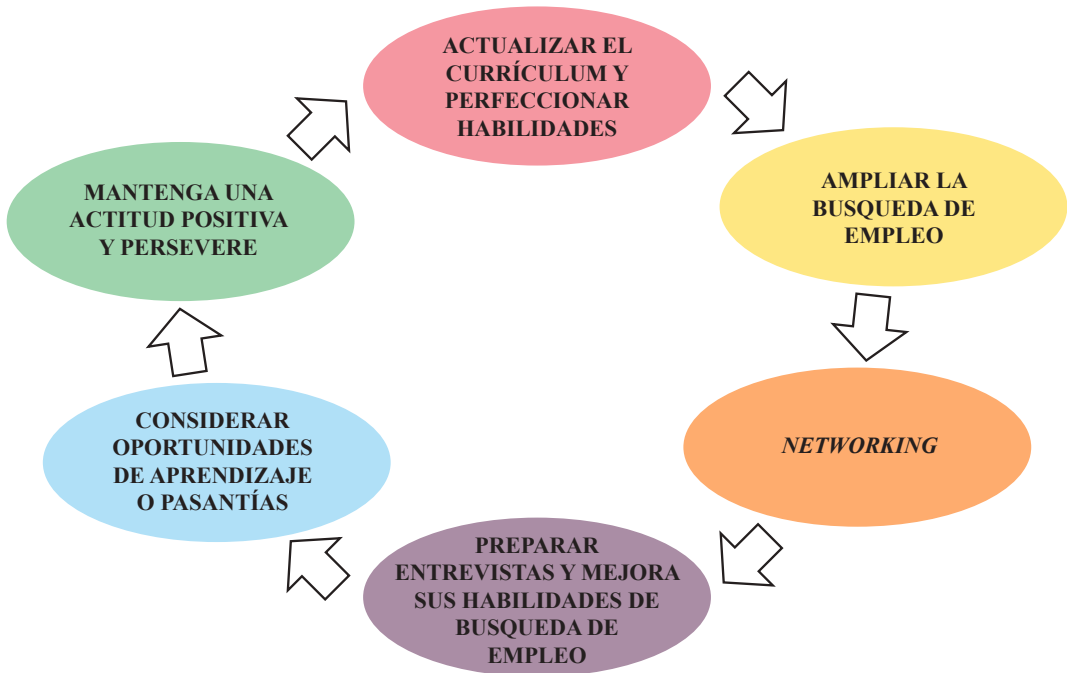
ACTUALIZAR EL CURRÍCULUM Y PERFECCIONAR HABILIDADES

AMPLIAR LA BUSQUEDA DE EMPLEO

*NETWORKING*

PREPARAR ENTREVISTAS Y MEJORA SUS HABILIDADES DE BUSQUEDA DE EMPLEO

CONSIDERAR OPORTUNIDADES DE APRENDIZAJE O PASANTÍAS

MANTENGA UNA ACTITUD POSITIVA Y PERSEVERE